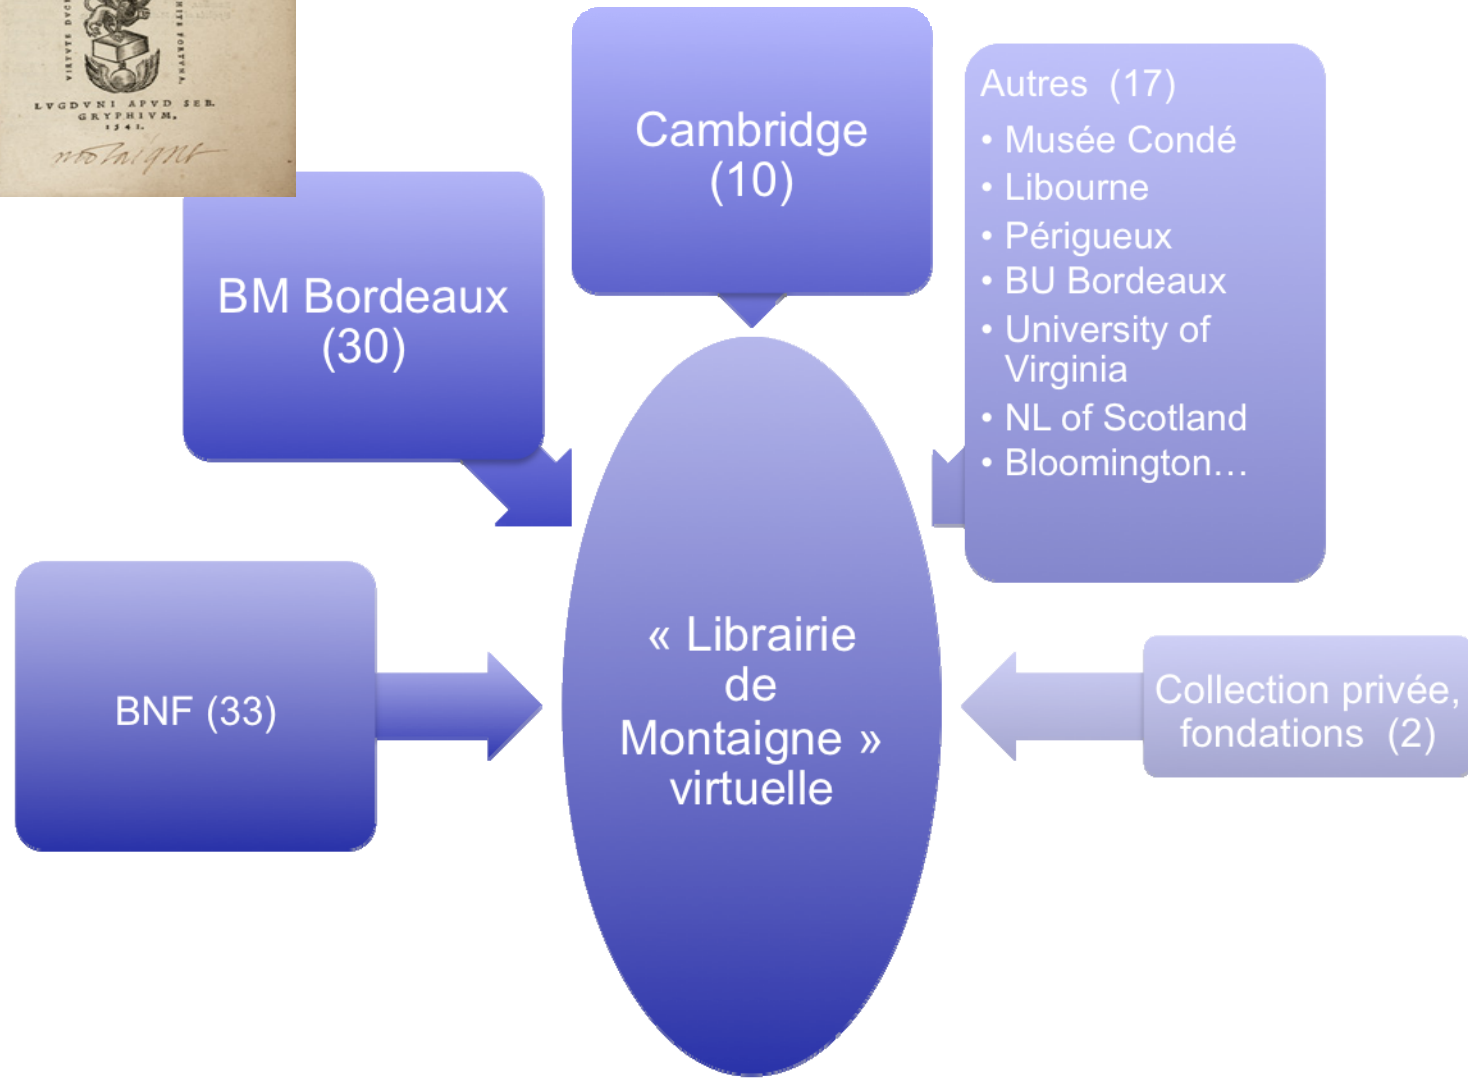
VIRTVTE DVCE
COMITE FORTVNA

LVGDVNI APVD SEB. GRYPHIVM, 1541.

montaigne

Cambridge (10)

Autres (17)
• Musée Condé
• Libourne
• Périgueux
• BU Bordeaux
• University of Virginia
• NL of Scotland
• Bloomington…

BM Bordeaux (30)

« Librairie de Montaigne » virtuelle

BNF (33)

Collection privée, fondations (2)